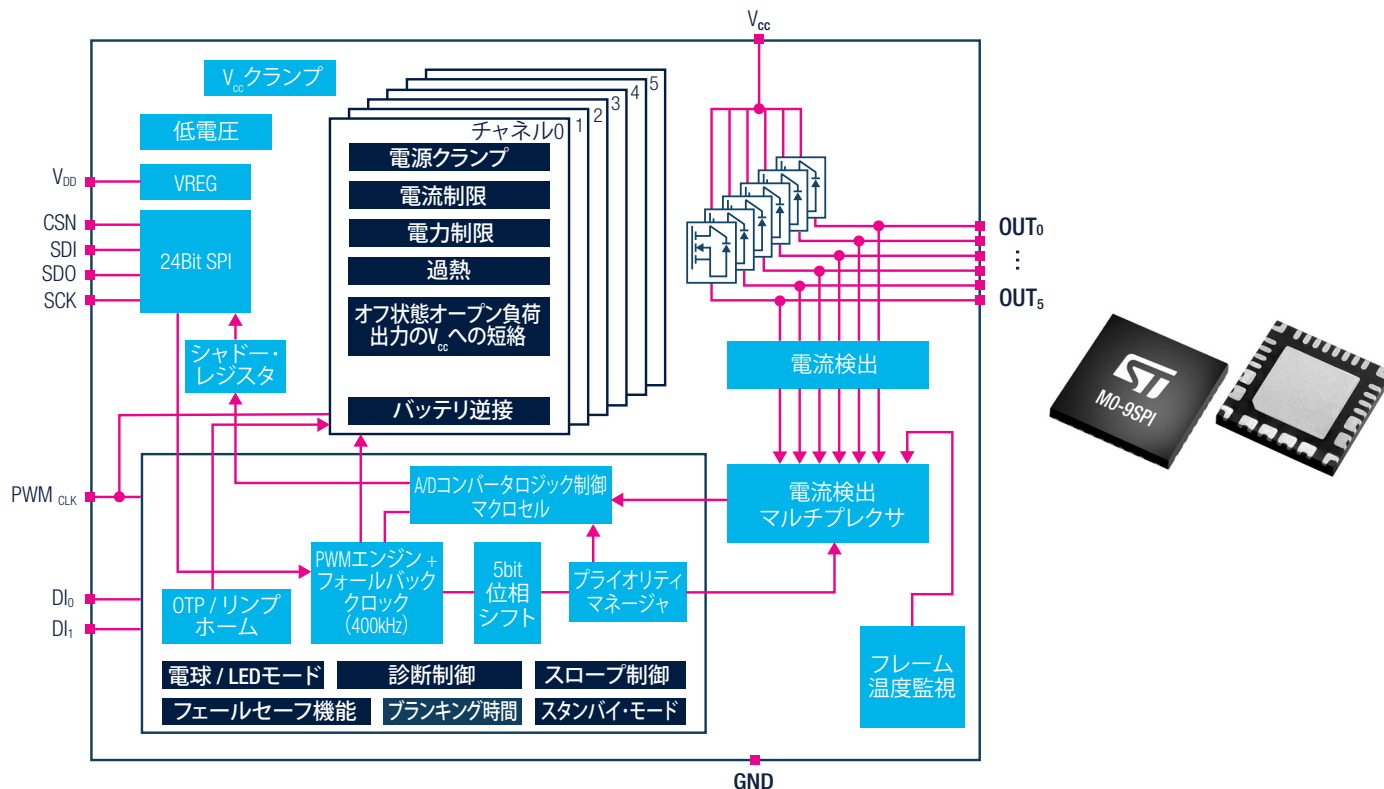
$V_{cc}$

$V_{cc}$クランプ

低電圧

$V_{DD}$

VREG

CSN
SDI
SDO
SCK

24Bit SPI

シャドー・レジスタ

5
4
3
2
1
チャネル0

電源クランプ

電流制限

電力制限

過熱

オフ状態オープン負荷出力の$V_{cc}$への短絡

バッテリ逆接

$OUT_0$
⋮
$OUT_5$

電流検出

PWM CLK

A/Dコンバータロジック制御マクロセル

電流検出マルチプレクサ

PWMエンジン＋フォールバッククロック(400kHz)

5bit位相シフト

プライオリティマネージャ

$DI_0$
$DI_1$

OTP / リンプホーム

フレーム温度監視

電球 / LEDモード

診断制御

スロープ制御

フェールセーフ機能

ブランキング時間

スタンバイ・モード

GND

ST
M0-9SPI